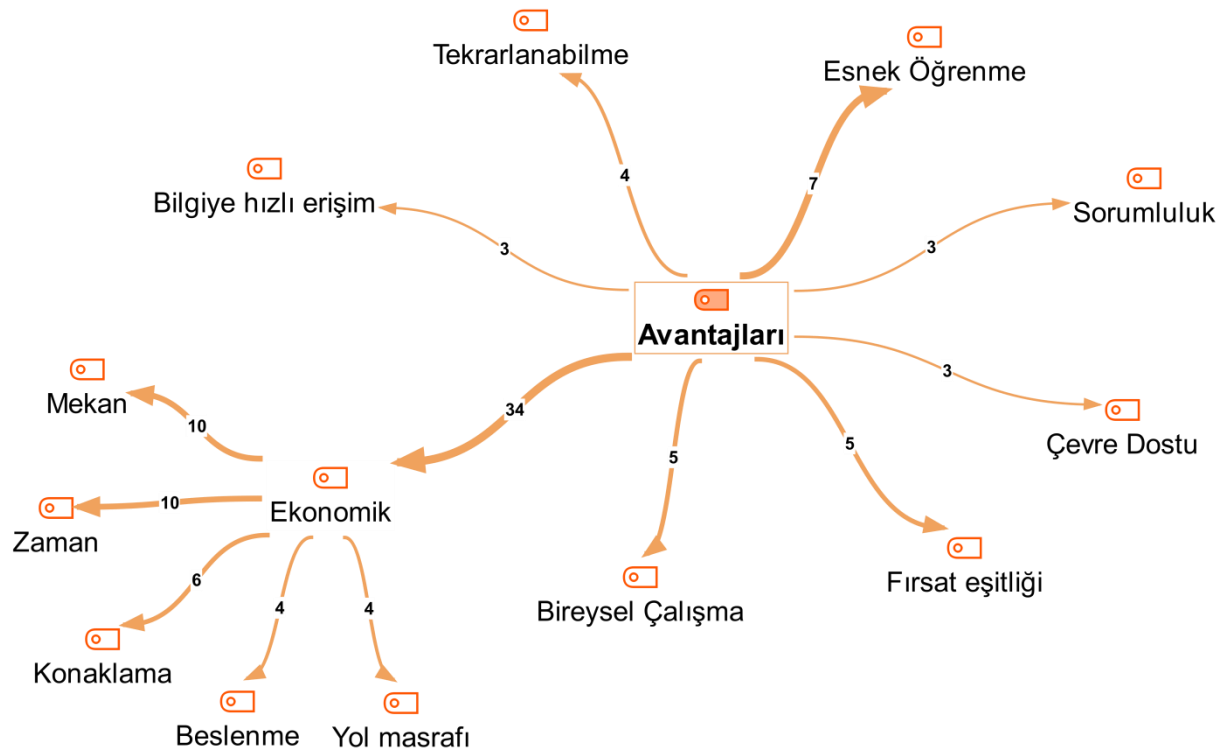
Tekrarlanabilme

Esnek Öğrenme

Bilgiye hızlı erişim

4

7

Sorumluluk

3

3

Avantajları

3

Mekan

34

Çevre Dostu

10

5

5

Ekonomik

Zaman

10

Fırsat eşitliği

6

4

4

Bireysel Çalışma

Konaklama

Beslenme

Yol masrafı